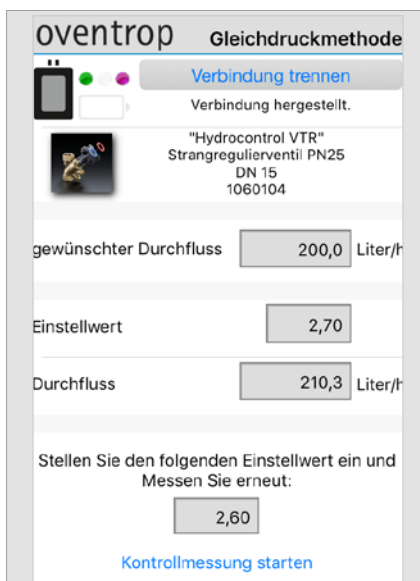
oventrop Gleichdruckmethode

Verbindung trennen

Verbindung hergestellt.

"Hydrocontrol VTR"
Strangregulierventil PN25
DN 15
1060104

gewünschter Durchfluss 200,0 Liter/h

Einstellwert 2,70

Durchfluss 210,3 Liter/h

Stellen Sie den folgenden Einstellwert ein und Messen Sie erneut:

2,60

Kontrollmessung starten